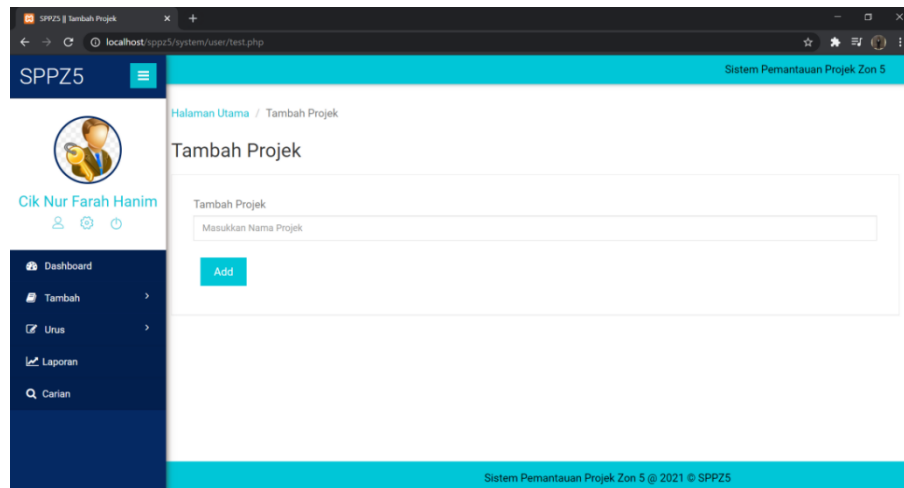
SPPZ5 || Tambah Projek
localhost/sppz5/system/user/test.php

SPPZ5

Sistem Pemantauan Projek Zon 5

Cik Nur Farah Hanim

Dashboard
Tambah
Urus
Laporan
Carian

Halaman Utama / Tambah Projek

Tambah Projek

Tambah Projek
Masukkan Nama Projek
Add

Sistem Pemantauan Projek Zon 5 @ 2021 © SPPZ5